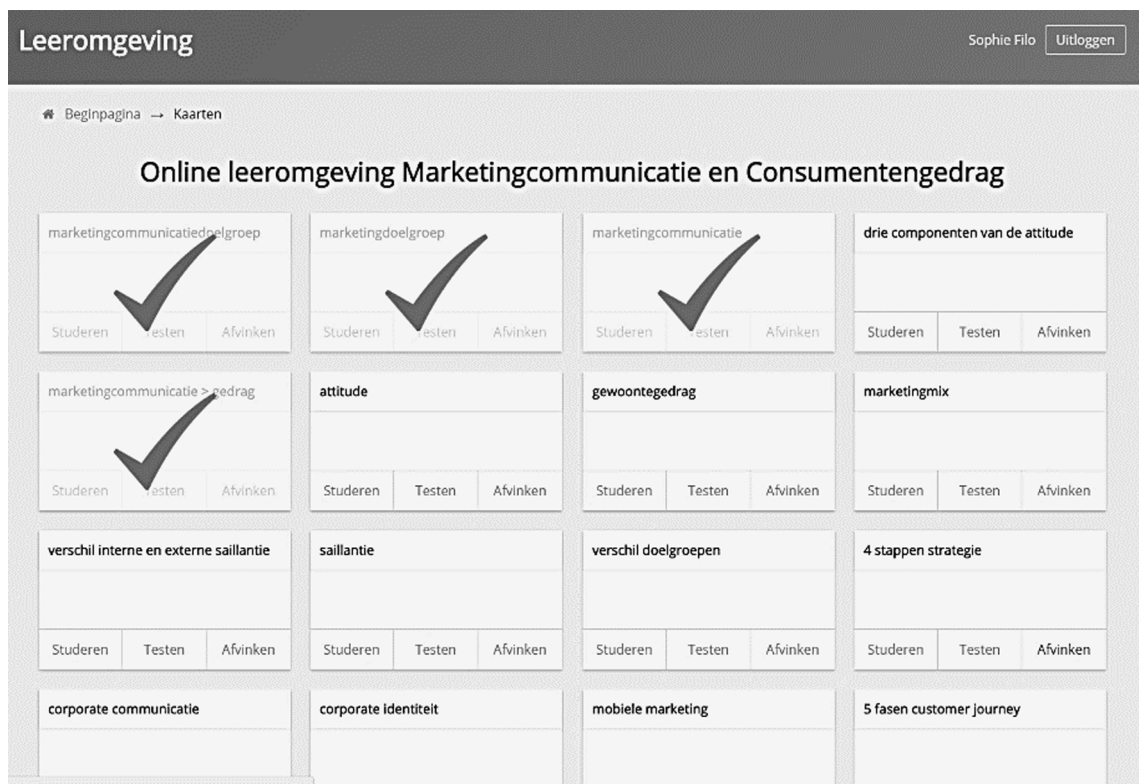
Leeromgeving

Sophie Filo Uitloggen

Beginpagina → Kaarten

Online leeromgeving Marketingcommunicatie en Consumentengedrag

marketingcommunicatiedoelgroep
Studeren Testen Afvinken

marketingdoelgroep
Studeren Testen Afvinken

marketingcommunicatie
Studeren Testen Afvinken

drie componenten van de attitude
Studeren Testen Afvinken

marketingcommunicatie > gedrag
Studeren Testen Afvinken

attitude
Studeren Testen Afvinken

gewoontegedrag
Studeren Testen Afvinken

marketingmix
Studeren Testen Afvinken

verschil interne en externe saillantie
Studeren Testen Afvinken

saillantie
Studeren Testen Afvinken

verschil doelgroepen
Studeren Testen Afvinken

4 stappen strategie
Studeren Testen Afvinken

corporate communicatie

corporate identiteit

mobiele marketing

5 fasen customer journey